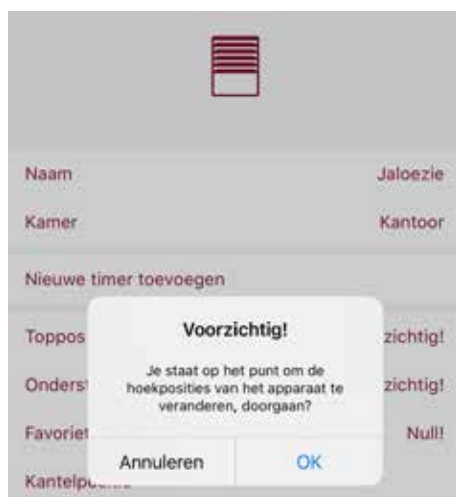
Naam Jaloezie

Kamer Kantoor

Nieuwe timer toevoegen

Toppos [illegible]zichtig!

Onderst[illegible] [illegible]zichtig!

Favoriet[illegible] Null!

Kantelp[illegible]

Voorzichtig!

Je staat op het punt om de hoekposities van het apparaat te veranderen, doorgaan?

Annuleren OK